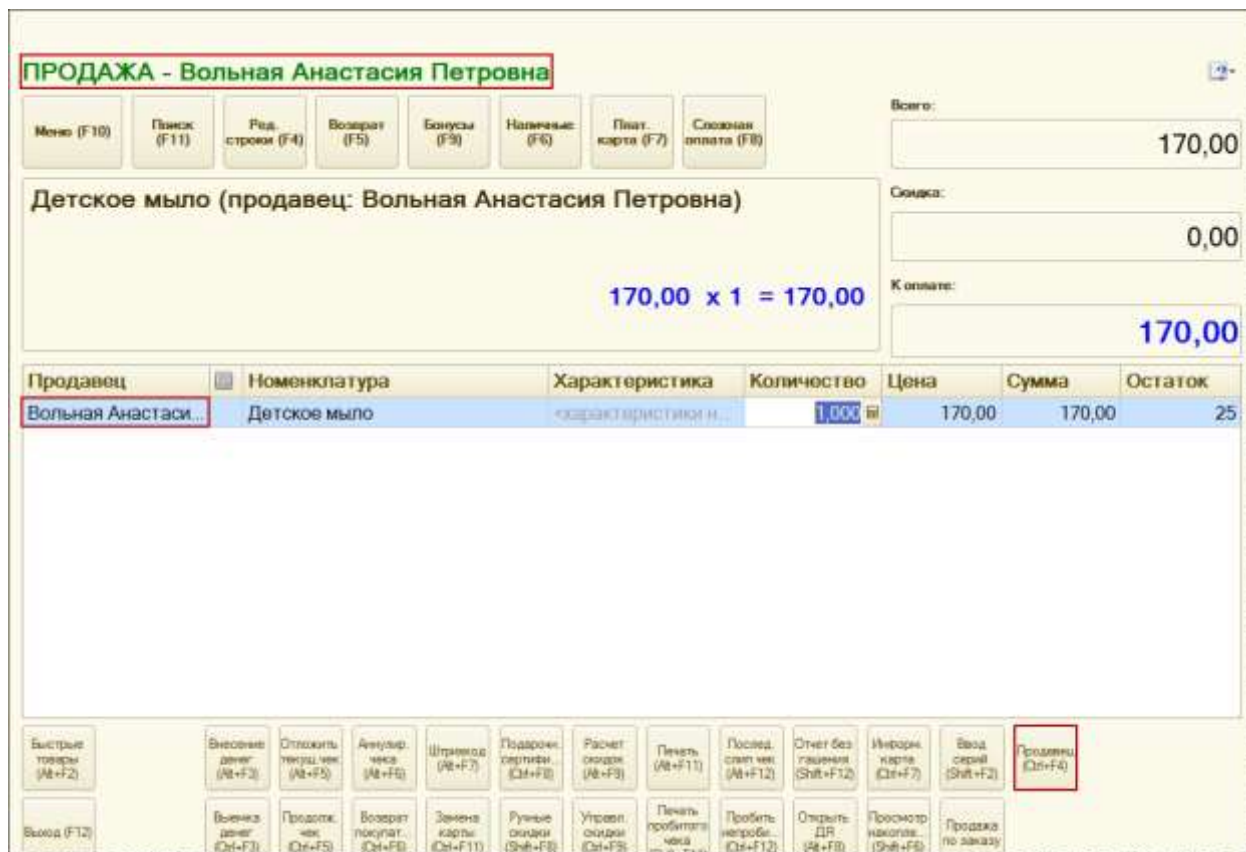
ПРОДАЖА - Вольная Анастасия Петровна

Меню (F10)
Поиск (F11)
Ред. строки (F4)
Возврат (F5)
Бонусы (F9)
Наличные (F6)
Плат. карта (F7)
Сложная оплата (F8)

Всего:
170,00

Детское мыло (продавец: Вольная Анастасия Петровна)

Скидка:
0,00

170,00 x 1 = 170,00

К оплате:
170,00

| Продавец | | Номенклатура | Характеристика | Количество | Цена | Сумма | Остаток |
|---|---|---|---|---|---|---|---|
| Вольная Анастаси... | | Детское мыло | <характеристики н... | 1,000 | 170,00 | 170,00 | 25 |

Быстрые товары (Alt+F2)
Внесение денег (Alt+F3)
Отложить текущ.чек (Alt+F5)
Аннулир. чека (Alt+F6)
Штрихкод (Alt+F7)
Подарочн. сертифи... (Ctrl+F8)
Расчет скидок (Alt+F9)
Печать (Alt+F11)
Послед. слип чек (Alt+F12)
Отчет без гашения (Shift+F12)
Информ. карта (Ctrl+F7)
Ввод серий (Shift+F2)
Продавец (Ctrl+F4)

Выход (F12)
Выемка денег (Ctrl+F3)
Продолж. чек (Ctrl+F5)
Возврат покупат. (Ctrl+F6)
Замена карты (Ctrl+F11)
Ручные скидки (Shift+F8)
Управл. скидки (Ctrl+F9)
Печать пробитого чека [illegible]
Пробить непроби... (Ctrl+F12)
Открыть ДЯ (Alt+F8)
Просмотр накопле... (Shift+F6)
Продажа по заказу